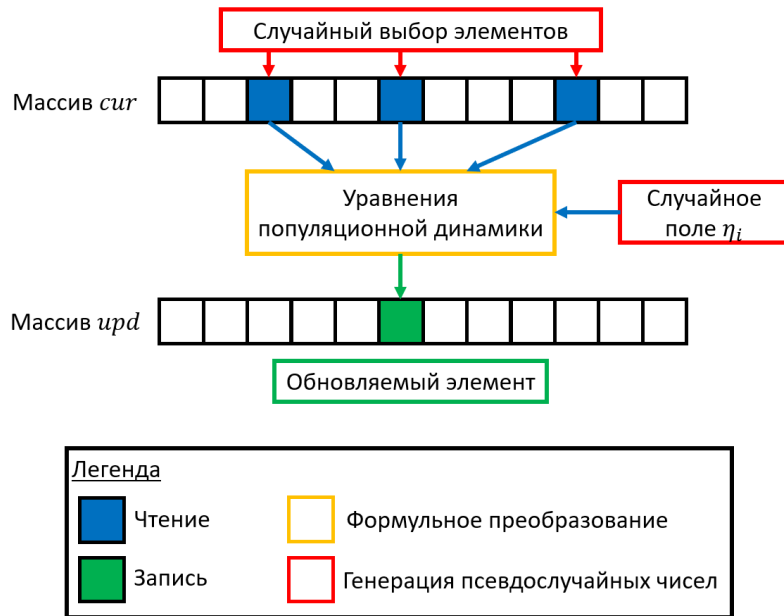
Случайный выбор элементов

Массив $cur$

Уравнения популяционной динамики

Случайное поле $\eta_i$

Массив $upd$

Обновляемый элемент

Легенда

Чтение

Формульное преобразование

Запись

Генерация псевдослучайных чисел